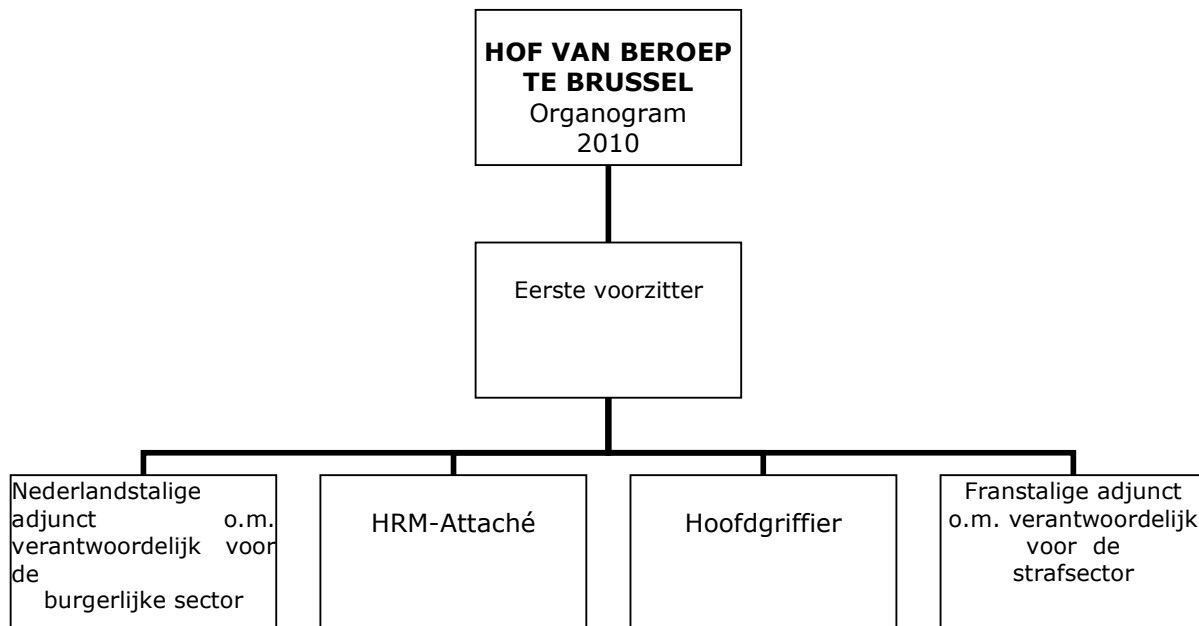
HOF VAN BEROEP TE BRUSSEL
Organogram
2010

Eerste voorzitter

Nederlandstalige adjunct o.m. verantwoordelijk voor de burgerlijke sector

HRM-Attaché

Hoofdgriffier

Franstalige adjunct o.m. verantwoordelijk voor de strafsector